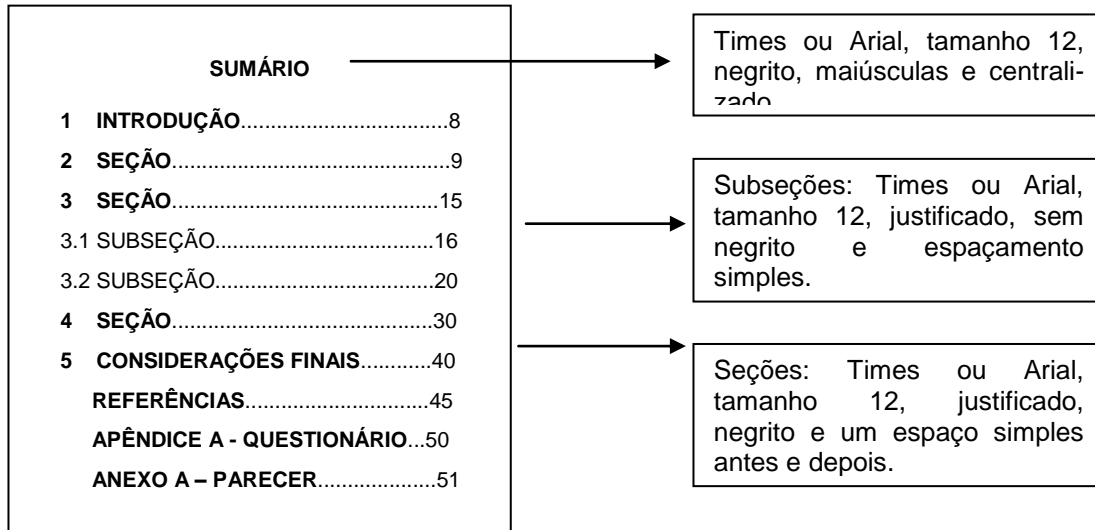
SUMÁRIO

1 INTRODUÇÃO....................................8

2 SEÇÃO..............................................9

3 SEÇÃO..............................................15

3.1 SUBSEÇÃO......................................16

3.2 SUBSEÇÃO......................................20

4 SEÇÃO..............................................30

5 CONSIDERAÇÕES FINAIS............40

REFERÊNCIAS...............................45

APÊNDICE A - QUESTIONÁRIO...50

ANEXO A – PARECER....................51

Times ou Arial, tamanho 12, negrito, maiúsculas e centralizado

Subseções: Times ou Arial, tamanho 12, justificado, sem negrito e espaçamento simples.

Seções: Times ou Arial, tamanho 12, justificado, negrito e um espaço simples antes e depois.